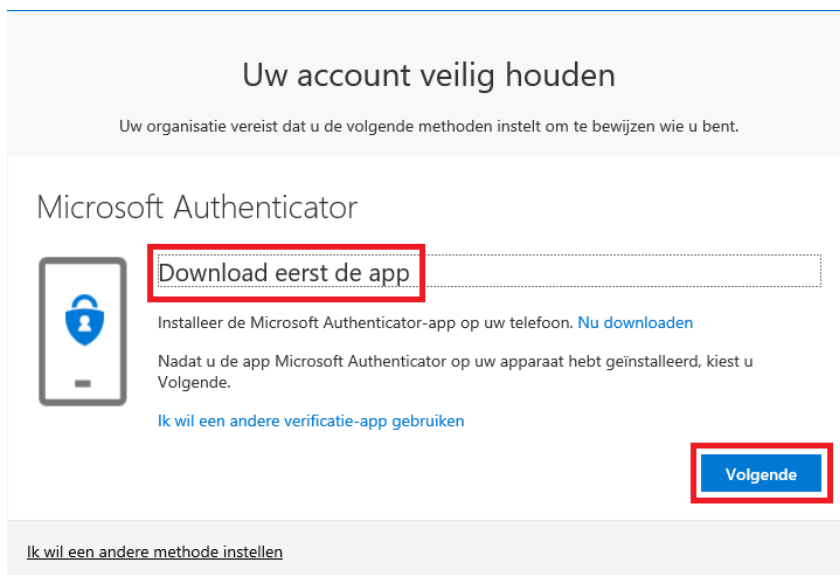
Uw account veilig houden

Uw organisatie vereist dat u de volgende methoden instelt om te bewijzen wie u bent.

Microsoft Authenticator

Download eerst de app

Installeer de Microsoft Authenticator-app op uw telefoon. Nu downloaden

Nadat u de app Microsoft Authenticator op uw apparaat hebt geïnstalleerd, kiest u Volgende.

Ik wil een andere verificatie-app gebruiken

Volgende

Ik wil een andere methode instellen